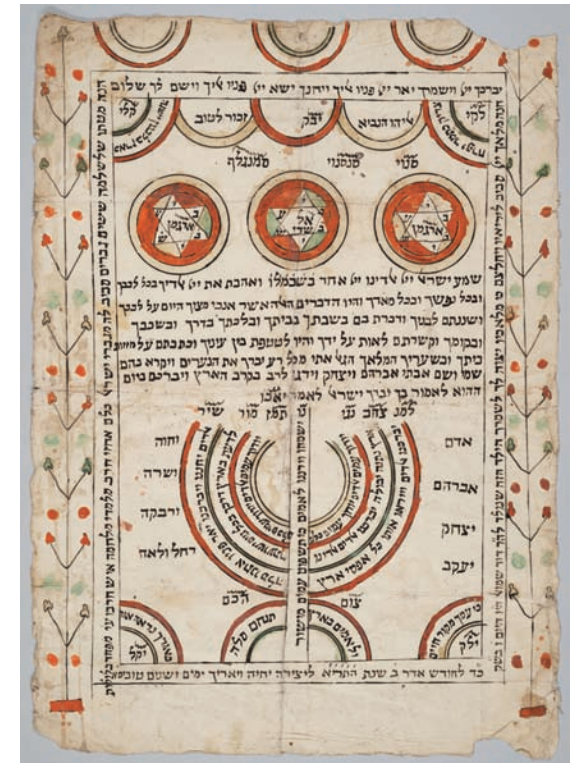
יברכך יי׳ וישמרך יאר יי׳ פניו אליך ויחנך ישא יי׳ פניו אליך וישם לך שלום

אליהו הנביא זכור לטוב

סנוי סנסנוי סמנגלף

שמע ישראל יי׳ אלהינו יי׳ אחד ברוך שם כבוד מלכותו לעולם ועד ואהבת את יי׳ אלהיך בכל לבבך ובכל נפשך ובכל מאדך והיו הדברים האלה אשר אנכי מצוך היום על לבבך ושננתם לבניך ודברת בם בשבתך בביתך ובלכתך בדרך ובשכבך ובקומך וקשרתם לאות על ידך והיו לטטפת בין עיניך וכתבתם על מזזות ביתך ובשעריך המלאך הגאל אתי מכל רע יברך את הנערים ויקרא בהם שמי ושם אבתי אברהם ויצחק וידגו לרב בקרב הארץ ויברכם ביום ההוא לאמור בך יברך ישראל לאמר אמן

למנצח בנגינת מזמור שיר

אדם

אברהם

יצחק

יעקב

יהוה

ושרה

ורבקה

רחל ולאה

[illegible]

כד לחודש אדר ב׳ שנת התרל״א ליצירה יהיה האריך ימים ושנים טובים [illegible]